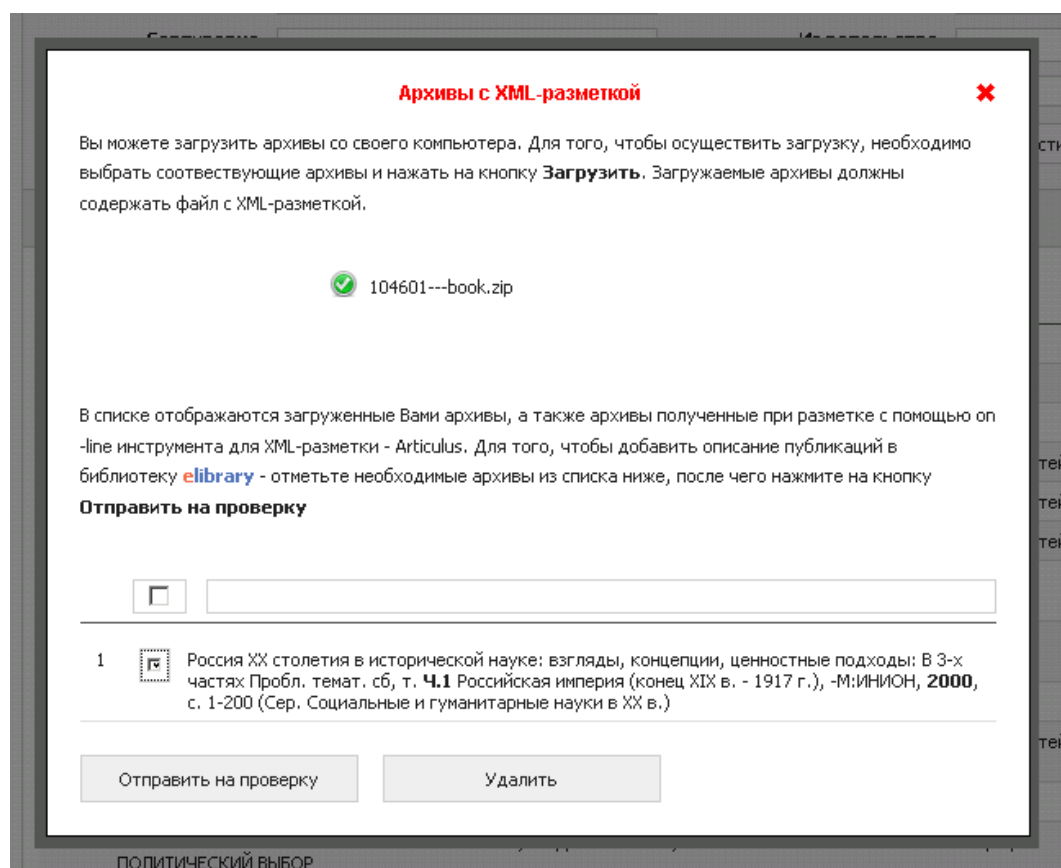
Архивы с XML-разметкой

Вы можете загрузить архивы со своего компьютера. Для того, чтобы осуществить загрузку, необходимо выбрать соотвествующие архивы и нажать на кнопку **Загрузить**. Загружаемые архивы должны содержать файл с XML-разметкой.

104601---book.zip

В списке отображаются загруженные Вами архивы, а также архивы полученные при разметке с помощью on-line инструмента для XML-разметки - Articulus. Для того, чтобы добавить описание публикаций в библиотеку elibrary - отметьте необходимые архивы из списка ниже, после чего нажмите на кнопку **Отправить на проверку**

1 Россия XX столетия в исторической науке: взгляды, концепции, ценностные подходы: В 3-х частях Пробл. темат. сб, т. **Ч.1** Российская империя (конец XIX в. - 1917 г.), -М:ИНИОН, **2000**, с. 1-200 (Сер. Социальные и гуманитарные науки в XX в.)

Отправить на проверку

Удалить

ПОЛИТИЧЕСКИЙ ВЫБОР